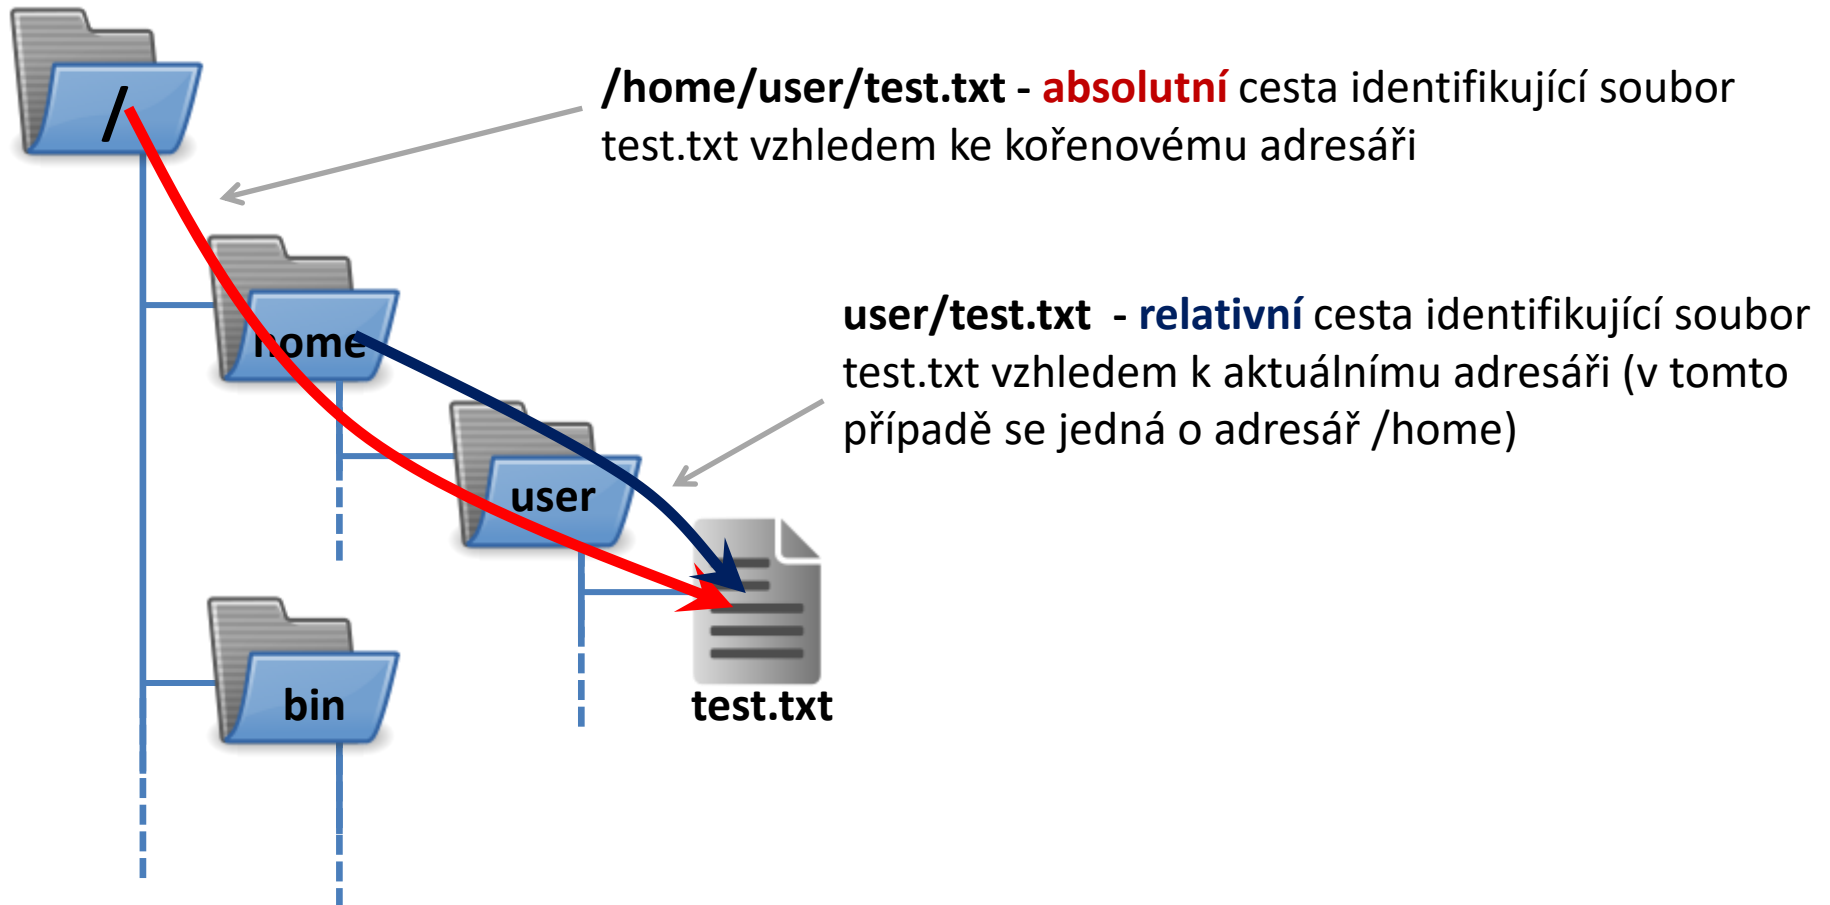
/

/home/user/test.txt - absolutní cesta identifikující soubor test.txt vzhledem ke kořenovému adresáři

home

user/test.txt - relativní cesta identifikující soubor test.txt vzhledem k aktuálnímu adresáři (v tomto případě se jedná o adresář /home)

user

test.txt

bin